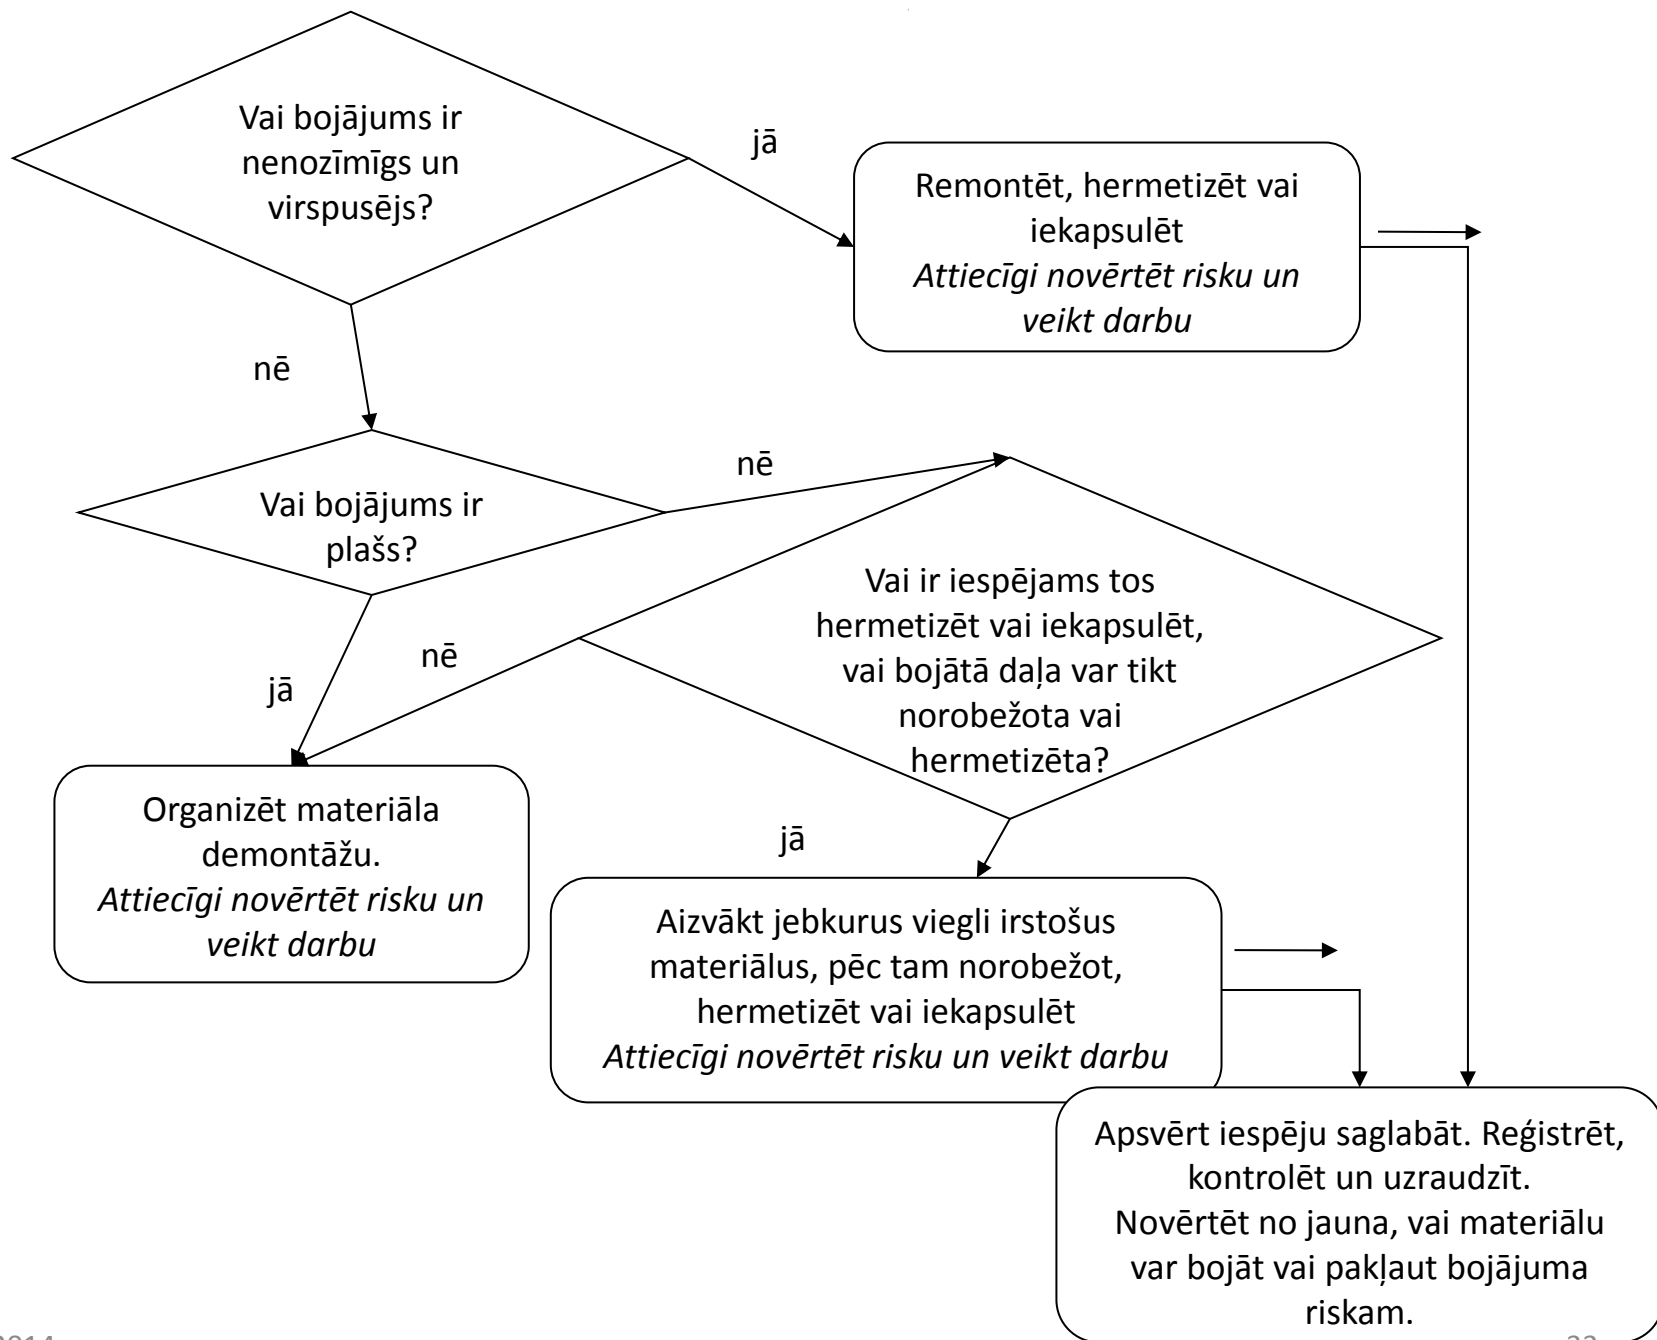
Vai bojājums ir nenozīmīgs un virspusējs?

jā

Remontēt, hermetizēt vai iekapsulēt
*Attiecīgi novērtēt risku un veikt darbu*

nē

Vai bojājums ir plašs?

nē

Vai ir iespējams tos hermetizēt vai iekapsulēt, vai bojātā daļa var tikt norobežota vai hermetizēta?

nē

jā

Organizēt materiāla demontāžu.
*Attiecīgi novērtēt risku un veikt darbu*

jā

Aizvākt jebkurus viegli irstošus materiālus, pēc tam norobežot, hermetizēt vai iekapsulēt
*Attiecīgi novērtēt risku un veikt darbu*

Apsvērt iespēju saglabāt. Reģistrēt, kontrolēt un uzraudzīt. Novērtēt no jauna, vai materiālu var bojāt vai pakļaut bojājuma riskam.

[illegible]014

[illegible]